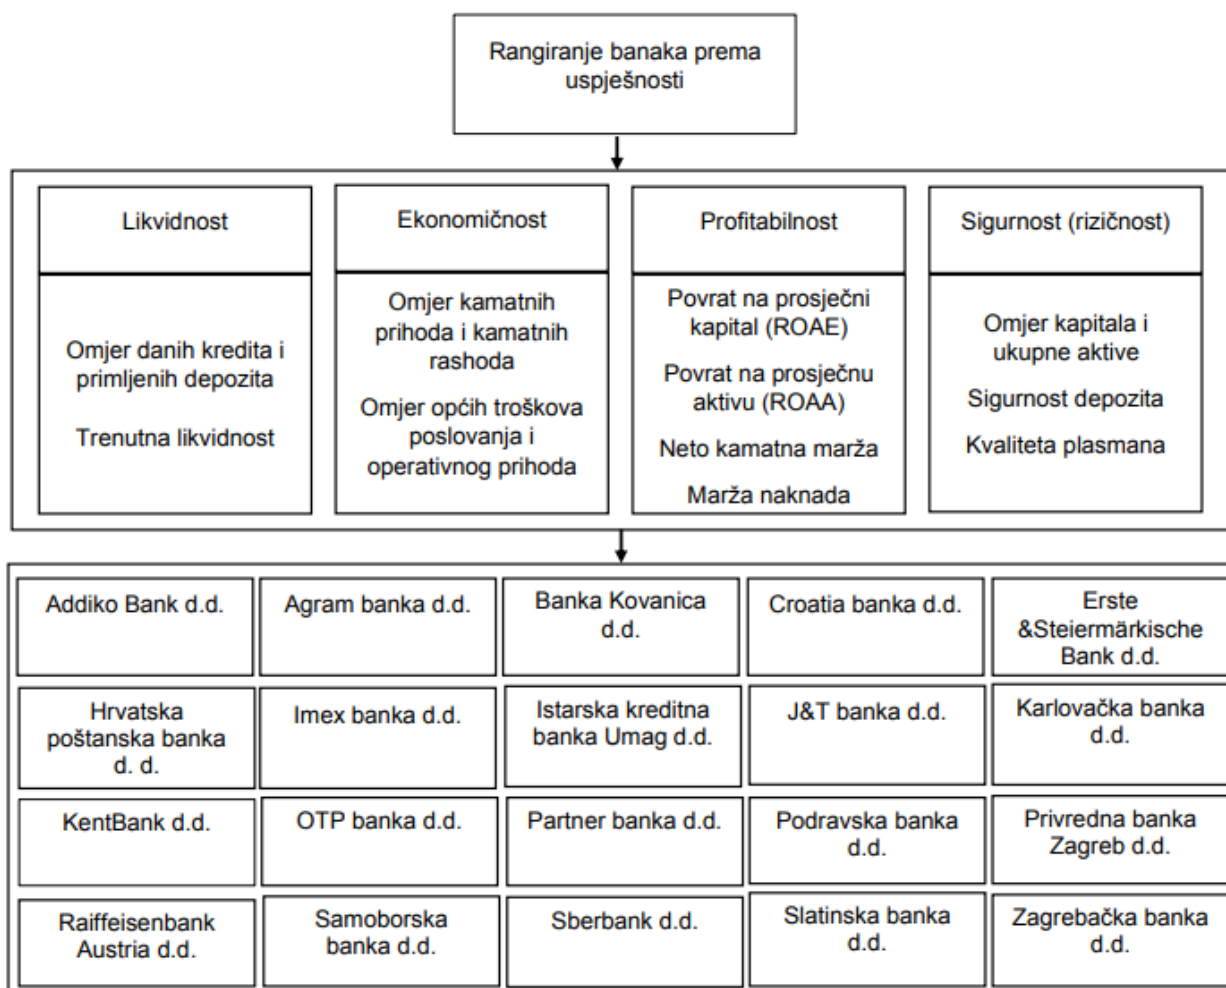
Rangiranje banaka prema uspješnosti

Likvidnost

Omjer danih kredita i primljenih depozita

Trenutna likvidnost

Ekonomičnost

Omjer kamatnih prihoda i kamatnih rashoda

Omjer općih troškova poslovanja i operativnog prihoda

Profitabilnost

Povrat na prosječni kapital (ROAE)

Povrat na prosječnu aktivu (ROAA)

Neto kamatna marža

Marža naknada

Sigurnost (rizičnost)

Omjer kapitala i ukupne aktive

Sigurnost depozita

Kvaliteta plasmana

| Addiko Bank d.d. | Agram banka d.d. | Banka Kovanica d.d. | Croatia banka d.d. | Erste &Steiermärkische Bank d.d. |
|---|---|---|---|---|
| Hrvatska poštanska banka d. d. | Imex banka d.d. | Istarska kreditna banka Umag d.d. | J&T banka d.d. | Karlovačka banka d.d. |
| KentBank d.d. | OTP banka d.d. | Partner banka d.d. | Podravska banka d.d. | Privredna banka Zagreb d.d. |
| Raiffeisenbank Austria d.d. | Samoborska banka d.d. | Sberbank d.d. | Slatinska banka d.d. | Zagrebačka banka d.d. |